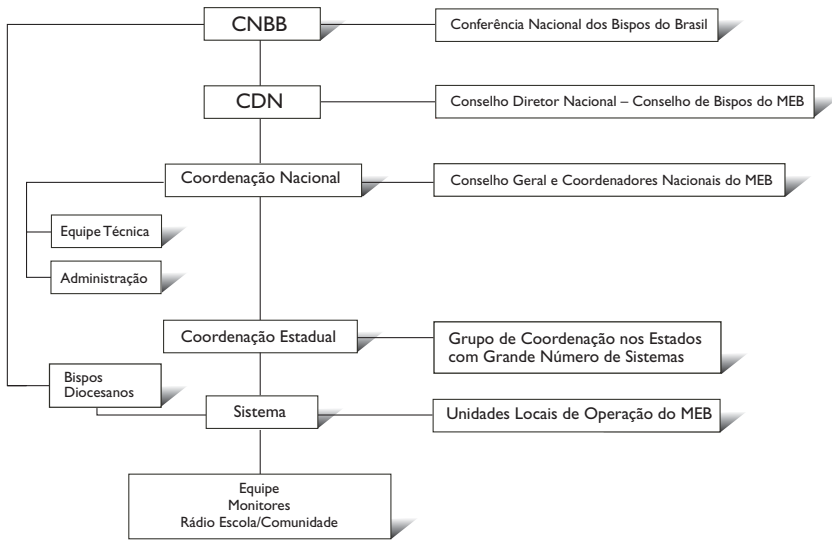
CNBB

Conferência Nacional dos Bispos do Brasil

CDN

Conselho Diretor Nacional – Conselho de Bispos do MEB

Coordenação Nacional

Conselho Geral e Coordenadores Nacionais do MEB

Equipe Técnica

Administração

Coordenação Estadual

Grupo de Coordenação nos Estados com Grande Número de Sistemas

Bispos Diocesanos

Sistema

Unidades Locais de Operação do MEB

Equipe
Monitores
Rádio Escola/Comunidade